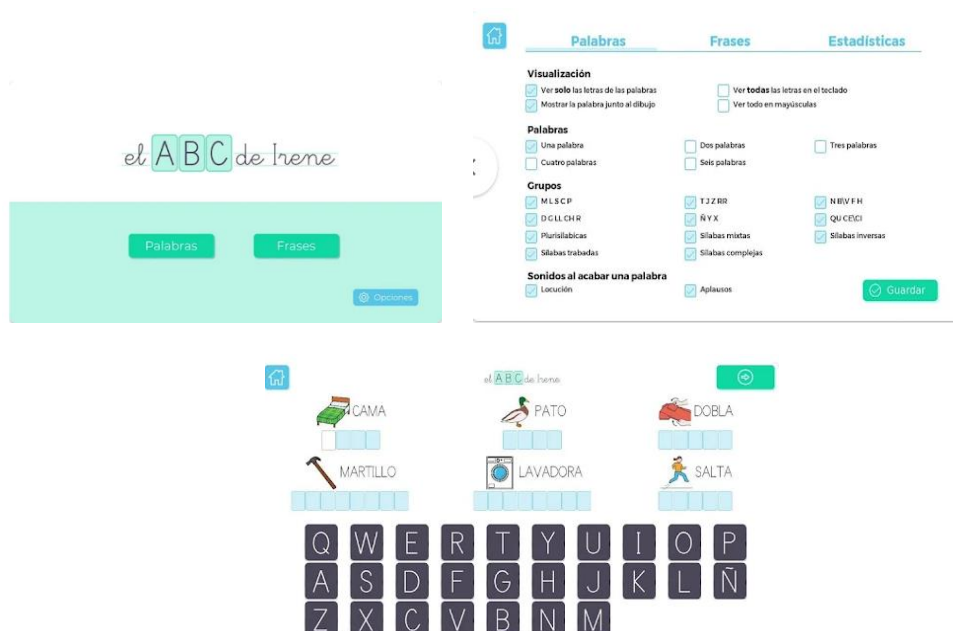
el ABC de Irene

Palabras

Frases

Opciones

Palabras Frases Estadísticas

Visualización
Ver **solo** las letras de las palabras
Ver **todas** las letras en el teclado
Mostrar la palabra junto al dibujo
Ver todo en mayúsculas

Palabras
Una palabra
Dos palabras
Tres palabras
Cuatro palabras
Seis palabras

Grupos
M L S C P
T J Z RR
N B\V F H
D G LL CH R
Ñ Y X
QU CE\CI
Plurisilábicas
Sílabas mixtas
Sílabas inversas
Sílabas trabadas
Sílabas complejas

Sonidos al acabar una palabra
Locución
Aplausos

Guardar

el ABC de Irene

CAMA
PATO
DOBLA
MARTILLO
LAVADORA
SALTA

Q W E R T Y U I O P
A S D F G H J K L Ñ
Z X C V B N M